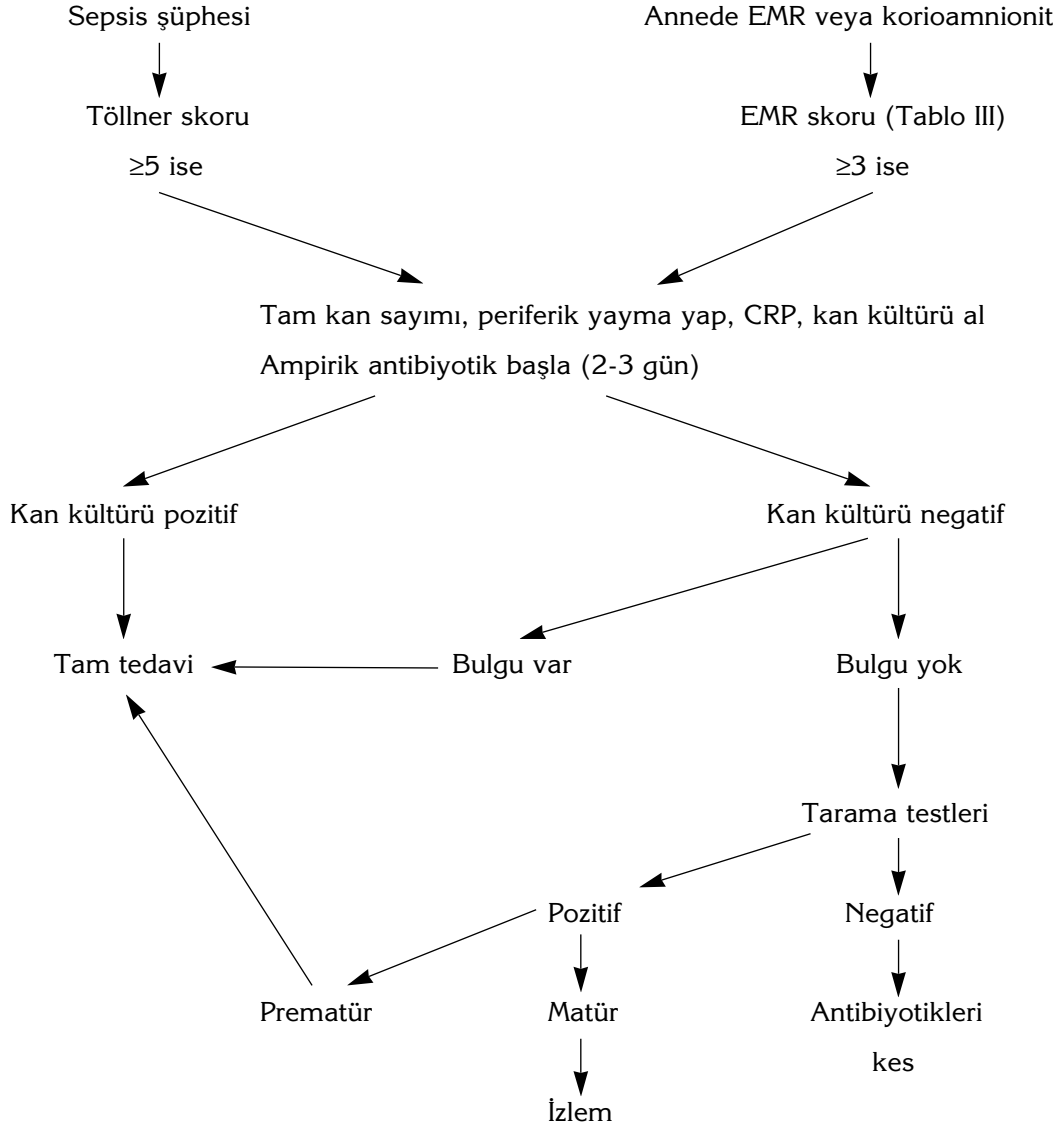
Sepsis şüphesi

Töllner skoru

≥5 ise

Annede EMR veya korioamnionit

EMR skoru (Tablo III)

≥3 ise

Tam kan sayımı, periferik yayma yap, CRP, kan kültürü al

Ampirik antibiyotik başla (2-3 gün)

Kan kültürü pozitif

Kan kültürü negatif

Tam tedavi

Bulgu var

Bulgu yok

Tarama testleri

Pozitif

Negatif

Prematür

Matür

Antibiyotikleri kes

İzlem